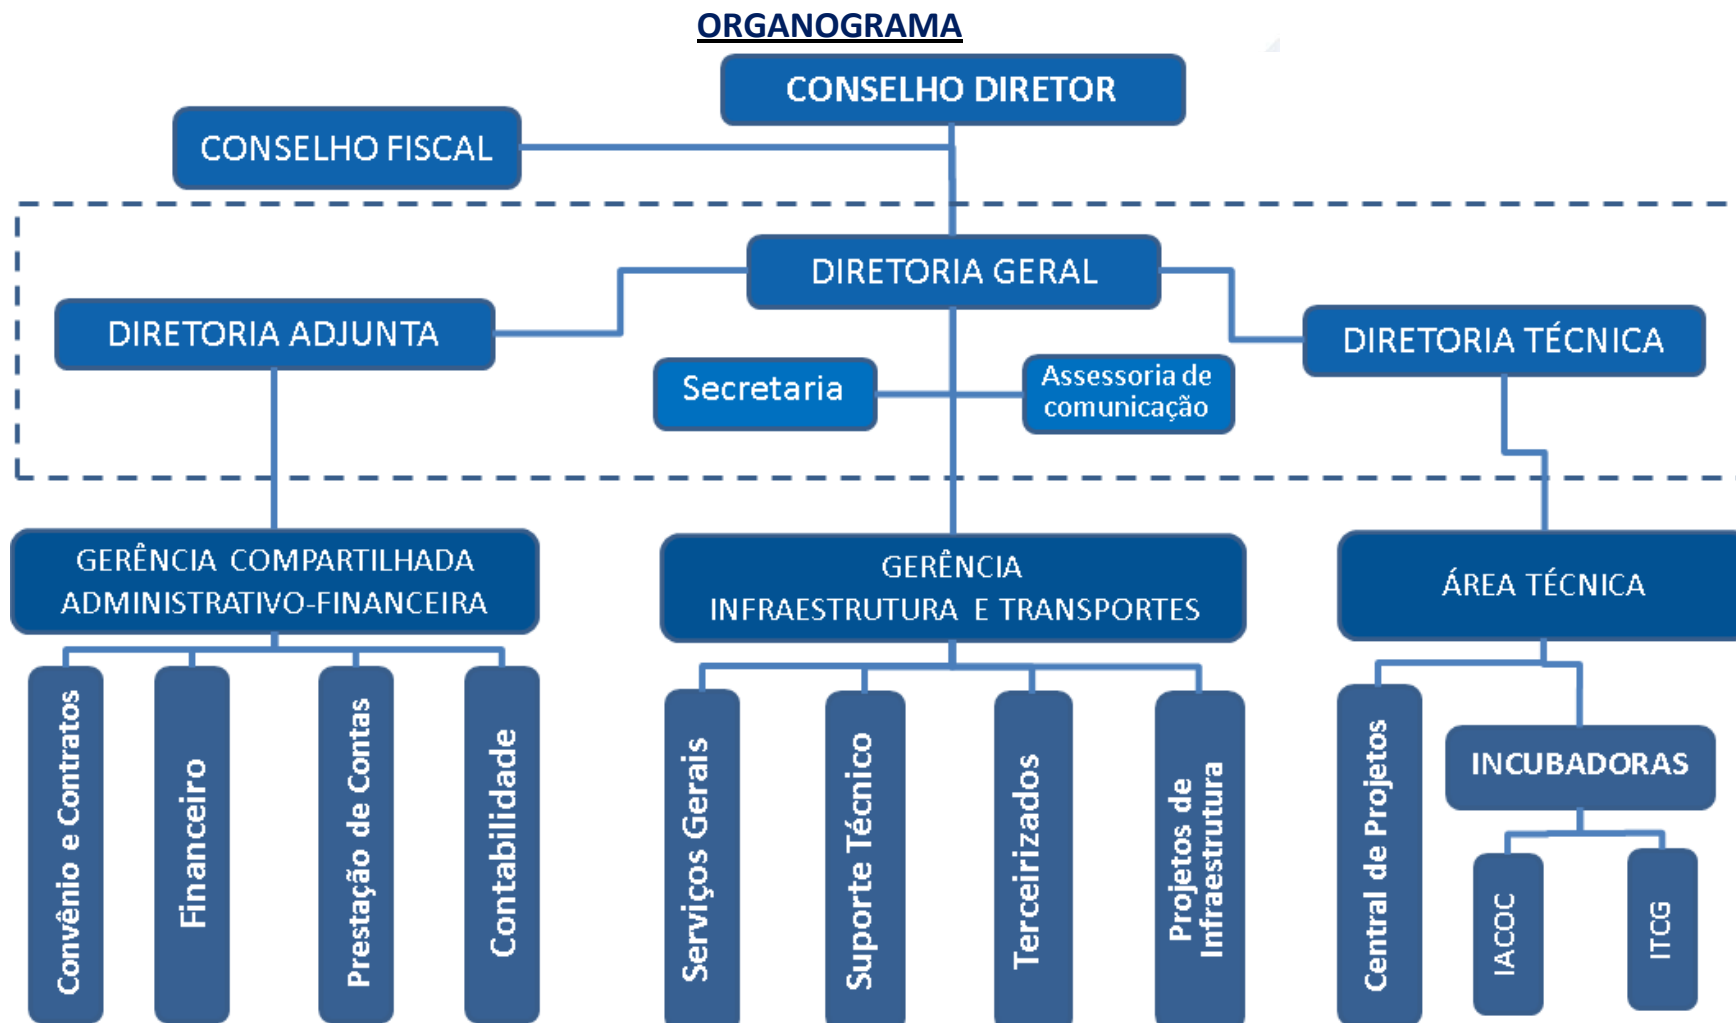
ORGANOGRAMA

CONSELHO DIRETOR

CONSELHO FISCAL

DIRETORIA GERAL

DIRETORIA ADJUNTA

DIRETORIA TÉCNICA

Secretaria

Assessoria de comunicação

GERÊNCIA COMPARTILHADA ADMINISTRATIVO-FINANCEIRA

GERÊNCIA INFRAESTRUTURA E TRANSPORTES

ÁREA TÉCNICA

Convênio e Contratos

Financeiro

Prestação de Contas

Contabilidade

Serviços Gerais

Suporte Técnico

Terceirizados

Projetos de Infraestrutura

Central de Projetos

INCUBADORAS

IACOC

ITCG